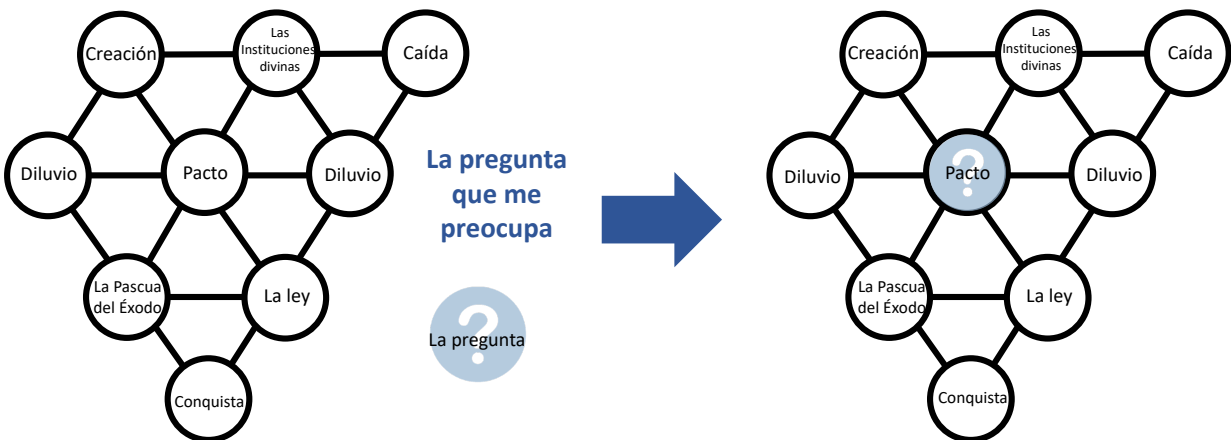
Creación
Las Instituciones divinas
Caída
Diluvio
Pacto
Diluvio
La Pascua del Éxodo
La ley
Conquista

La pregunta que me preocupa

?
La pregunta

Creación
Las Instituciones divinas
Caída
Diluvio
?
Pacto
Diluvio
La Pascua del Éxodo
La ley
Conquista